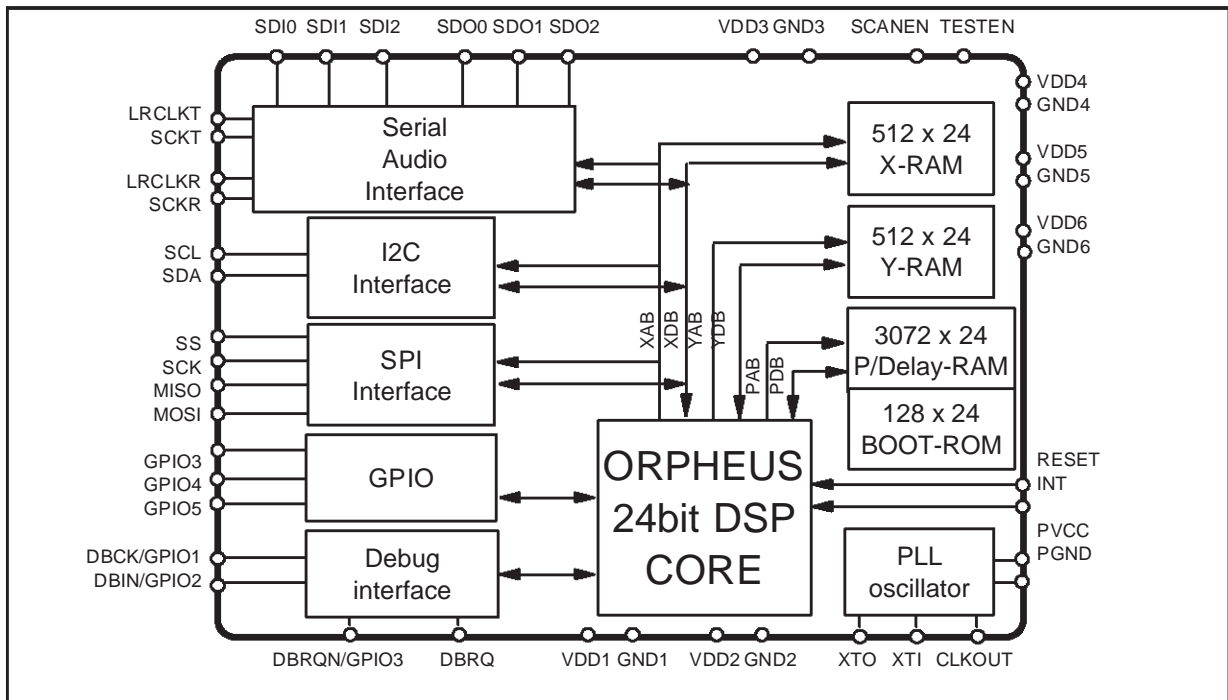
SDI0 SDI1 SDI2 SDO0 SDO1 SDO2 VDD3 GND3 SCANEN TESTEN

VDD4
GND4
VDD5
GND5
VDD6
GND6

LRCLKT
SCKT
LRCLKR
SCKR

Serial Audio Interface

512 x 24
X-RAM

SCL
SDA

I2C Interface

512 x 24
Y-RAM

SS
SCK
MISO
MOSI

SPI Interface

XAB
XDB
YAB
YDB

PAB
PDB

3072 x 24
P/Delay-RAM

128 x 24
BOOT-ROM

GPIO3
GPIO4
GPIO5

GPIO

ORPHEUS
24bit DSP
CORE

RESET
INT

DBCK/GPIO1
DBIN/GPIO2

Debug interface

PLL oscillator

PVCC
PGND

DBRQN/GPIO3 DBRQ VDD1 GND1 VDD2 GND2 XTO XTI CLKOUT